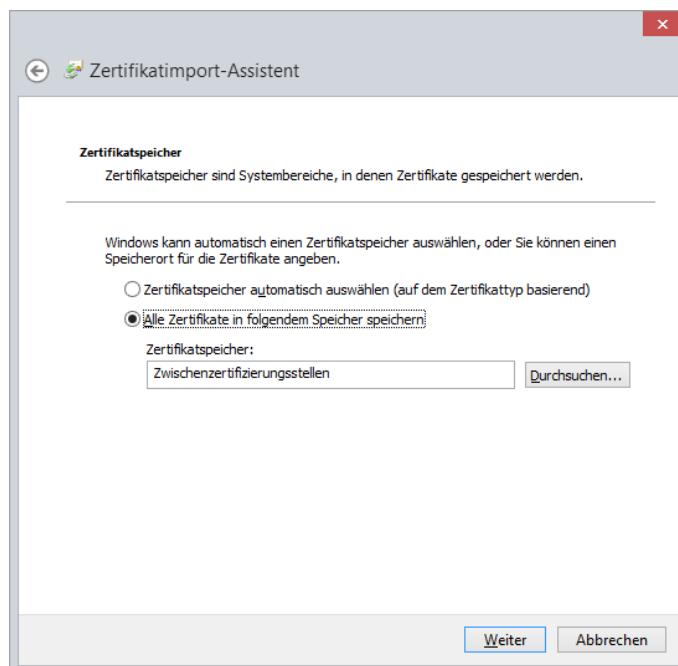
Zertifikatimport-Assistent

Zertifikatspeicher

Zertifikatspeicher sind Systembereiche, in denen Zertifikate gespeichert werden.

Windows kann automatisch einen Zertifikatspeicher auswählen, oder Sie können einen Speicherort für die Zertifikate angeben.

Zertifikatspeicher automatisch auswählen (auf dem Zertifikattyp basierend)

Alle Zertifikate in folgendem Speicher speichern

Zertifikatspeicher:

Zwischenzertifizierungsstellen

Durchsuchen...

Weiter

Abbrechen